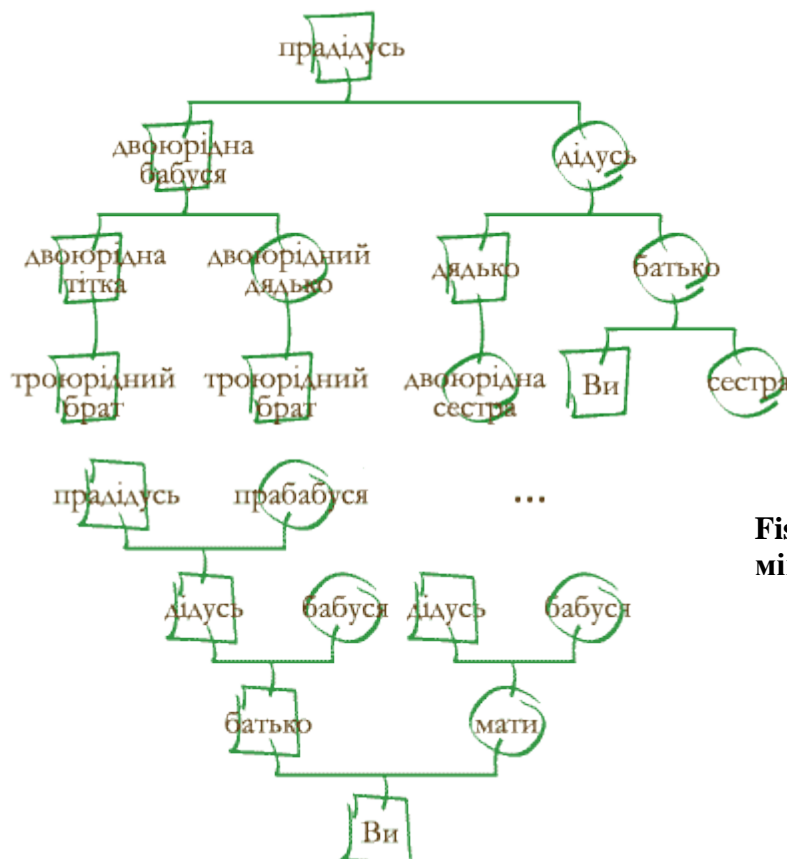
прадідусь

двоюрідна бабуся

дідусь

двоюрідна тітка

двоюрідний дядько

дядько

батько

троюрідний брат

троюрідний брат

двоюрідна сестра

Ви

сестра

прадідусь

прабабуся

...

Fi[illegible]

мі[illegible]

дідусь

бабуся

дідусь

бабуся

батько

мати

Ви